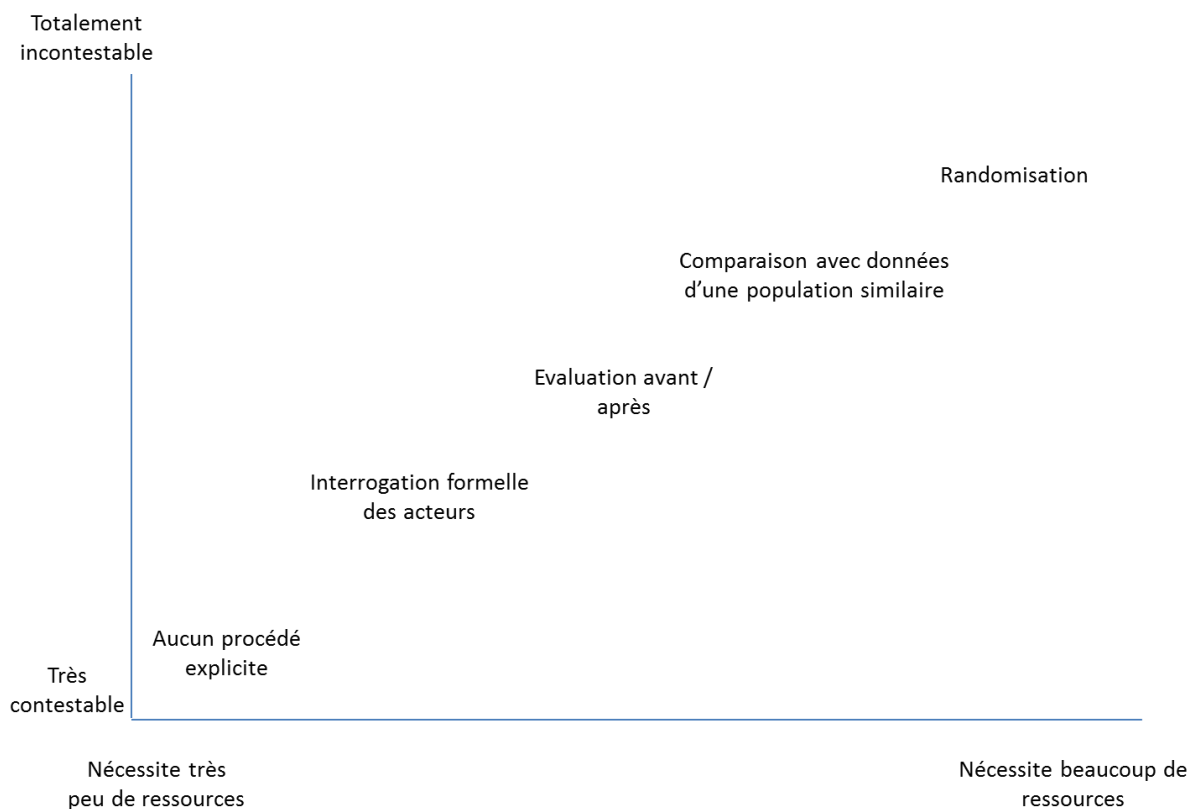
Totalement incontestable

Randomisation

Comparaison avec données d'une population similaire

Evaluation avant / après

Interrogation formelle des acteurs

Aucun procédé explicite

Très contestable

Nécessite très peu de ressources

Nécessite beaucoup de ressources